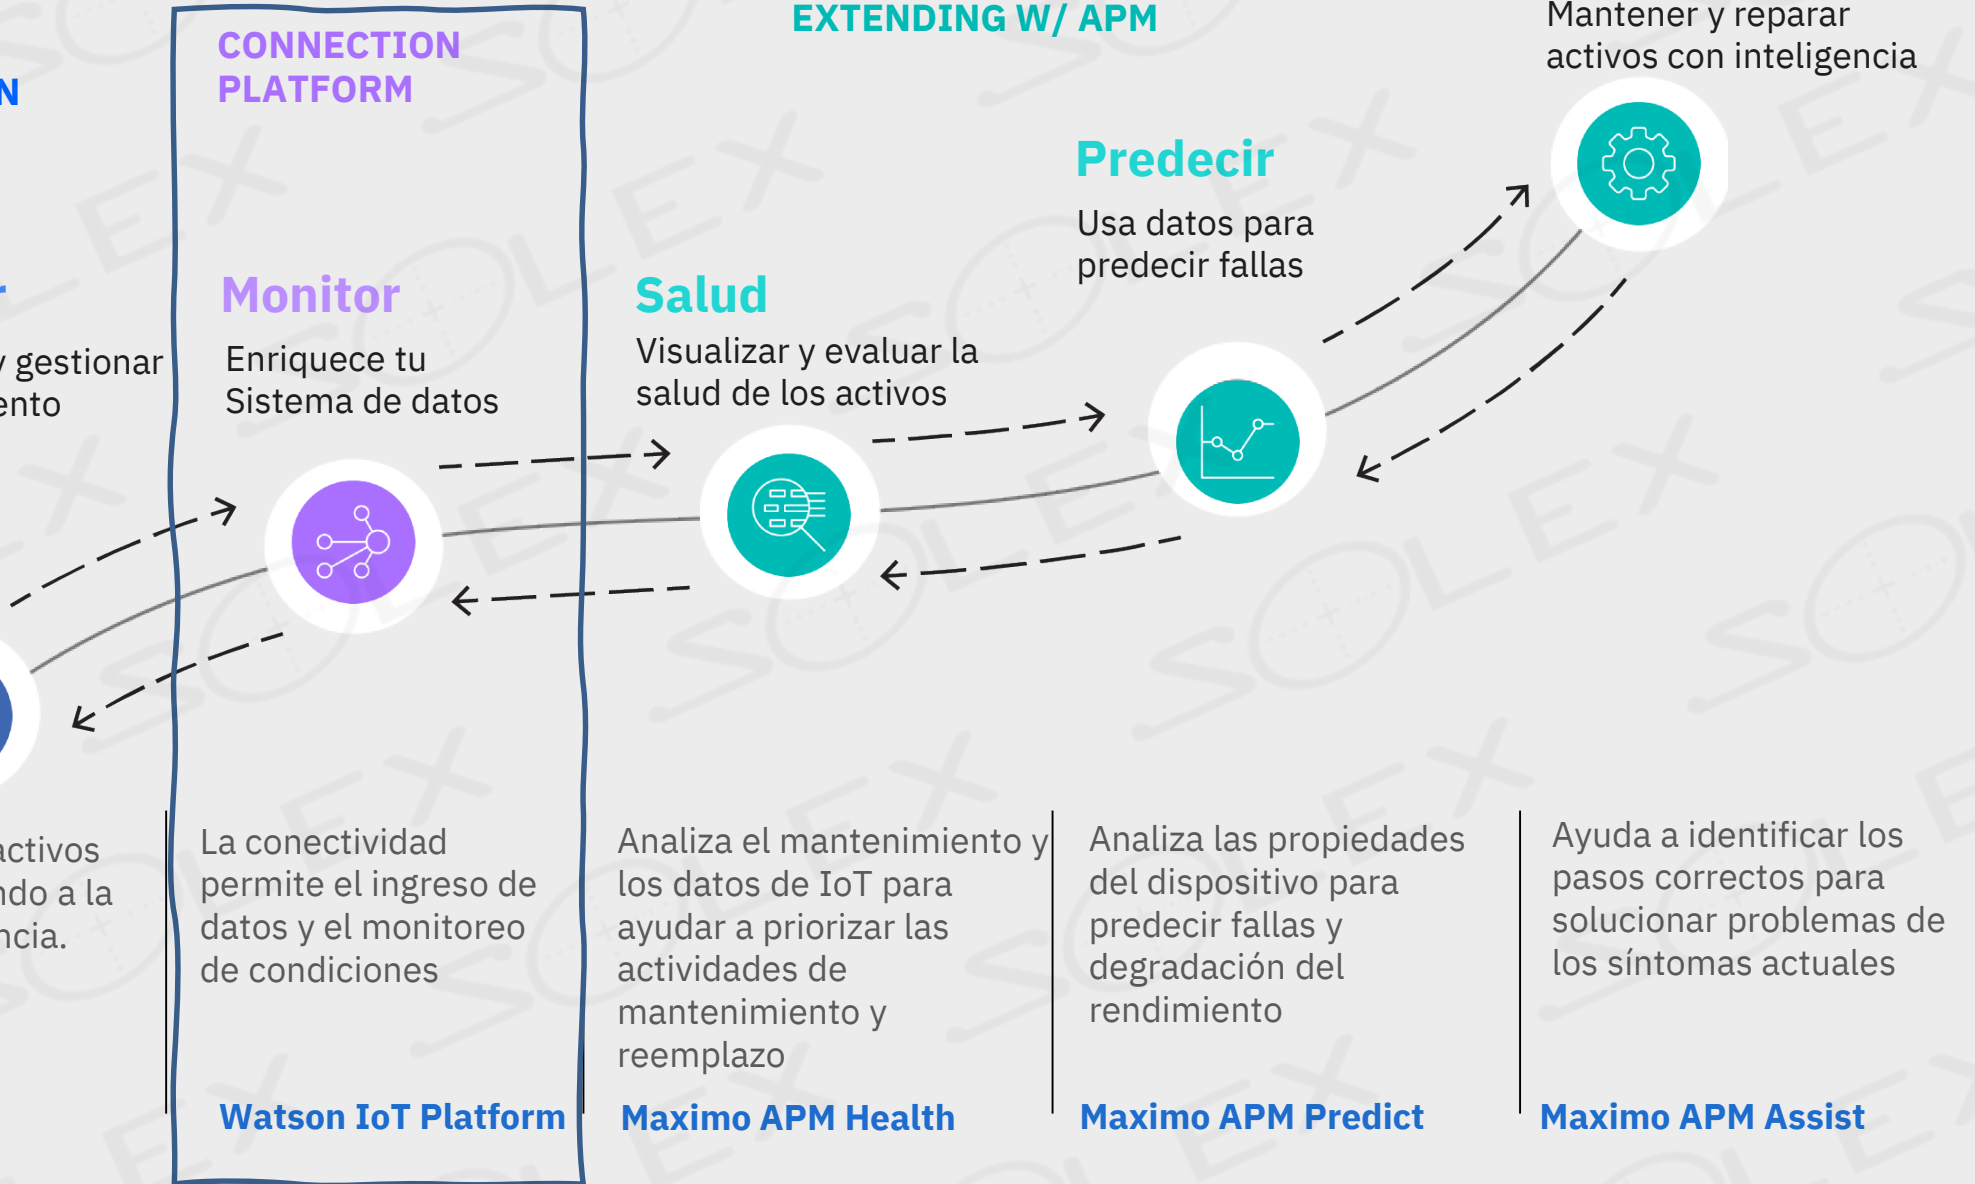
N

r

/ gestionar
ento

CONNECTION PLATFORM

Monitor

Enriquece tu Sistema de datos

EXTENDING W/ APM

Salud

Visualizar y evaluar la salud de los activos

Predecir

Usa datos para predecir fallas

Mantener y reparar activos con inteligencia

activos
ndo a la
ncia.

La conectividad permite el ingreso de datos y el monitoreo de condiciones

Analiza el mantenimiento y los datos de IoT para ayudar a priorizar las actividades de mantenimiento y reemplazo

Analiza las propiedades del dispositivo para predecir fallas y degradación del rendimiento

Ayuda a identificar los pasos correctos para solucionar problemas de los síntomas actuales

Watson IoT Platform

Maximo APM Health

Maximo APM Predict

Maximo APM Assist

SOLEX